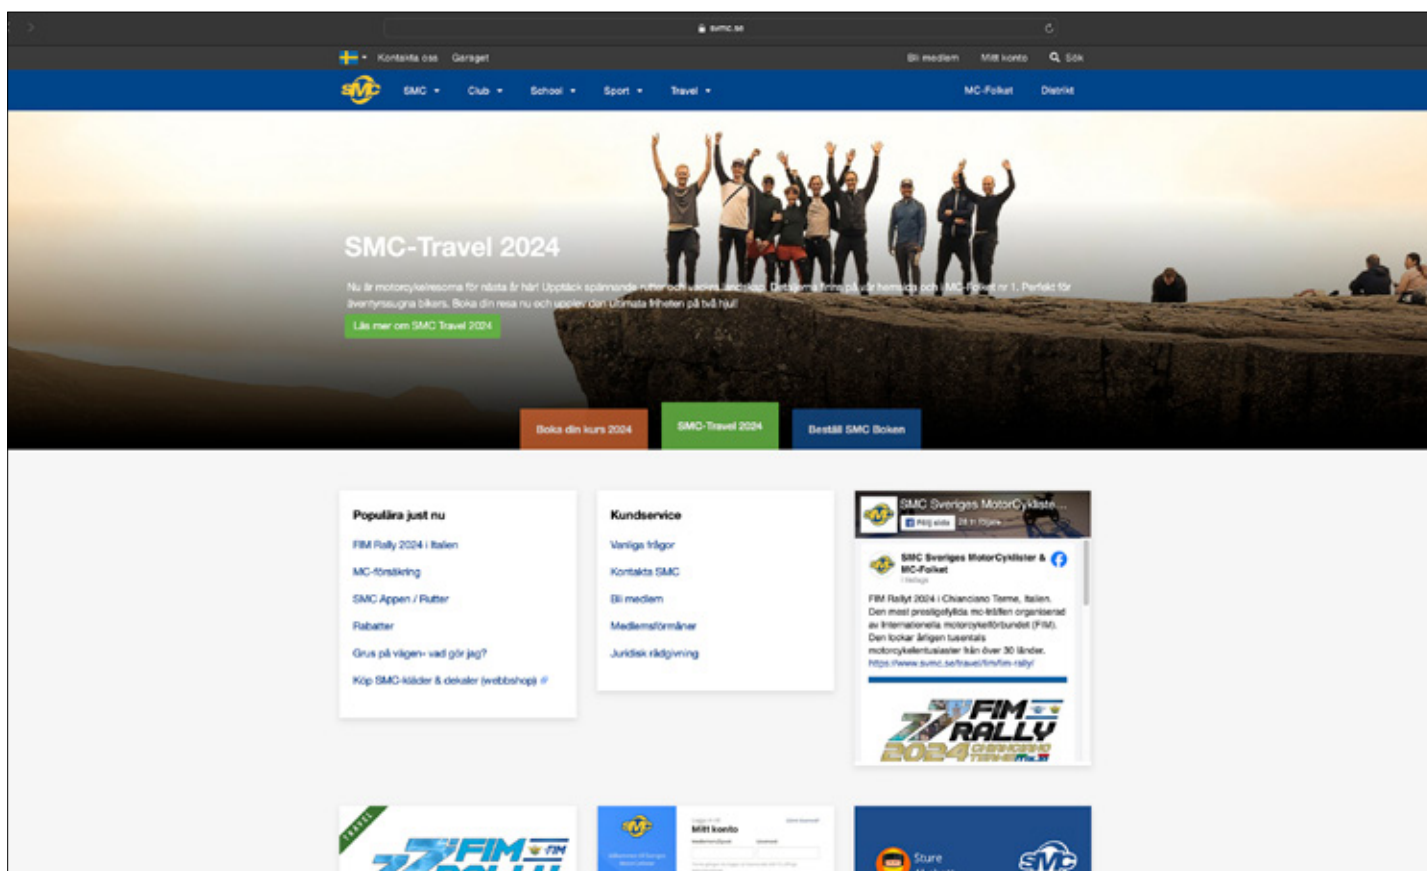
svmc.se

Kontakta oss Garaget

Bli medlem Mitt konto Sök

SMC SMC Club School Sport Travel MC-Folket Distrikt

SMC-Travel 2024

Nu är motorcykelresorna för nästa år här! Upptäck spännande rutter och vackra landskap. Detaljerna finns på vår hemsida och i MC-Folket nr 1. Perfekt för äventyrssugna bikers. Boka din resa nu och upplev den ultimata friheten på två hjul!

Läs mer om SMC Travel 2024

Boka din kurs 2024

SMC-Travel 2024

Beställ SMC Boken

Populära just nu

FIM Rally 2024 i Italien

MC-försäkring

SMC Appen / Rutter

Rabatter

Grus på vägen- vad gör jag?

Köp SMC-kläder & dekaler (webbshop)

Kundservice

Vanliga frågor

Kontakta SMC

Bli medlem

Medlemsförmåner

Juridisk rådgivning

SMC Sveriges MotorCyklister...

Följ sida

SMC Sveriges MotorCyklister & MC-Folket

FIM Rallyt 2024 i Chianciano Terme, Italien. Den mest prestigefyllda mc-träffen organiserad av Internationella motorcykelförbundet (FIM). Den lockar årligen tusentals motorcykelentusiaster från över 30 länder. https://www.svmc.se/travel/fim/fim-rally/

FIM RALLY 2024 CHIANCIANO TERME

TRAVEL

FIM

Mitt konto

Sture